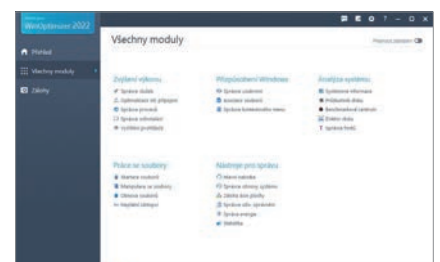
WinOptimizer 2022

Přehled
Všechny moduly
Zálohy

Všechny moduly

Zvýšení výkonu
Správce služeb
Optimalizace sítě připojení
Správce procesů
Správce informací
Vyčištění prohlížečů

Přizpůsobení Windows
Správce vzhledu
Kontextová nabídka
Správce kontextového menu

Analýza systému
Systémové informace
Průzkumník disku
Benchmark
Zdraví disku
Správce fontů

Práce se soubory
Mazání souborů
Obnovení souborů
Šifrování souborů

Nástroje pro správu
Správa systému
Údržba
Správa registru
Správce energie
Statistiky